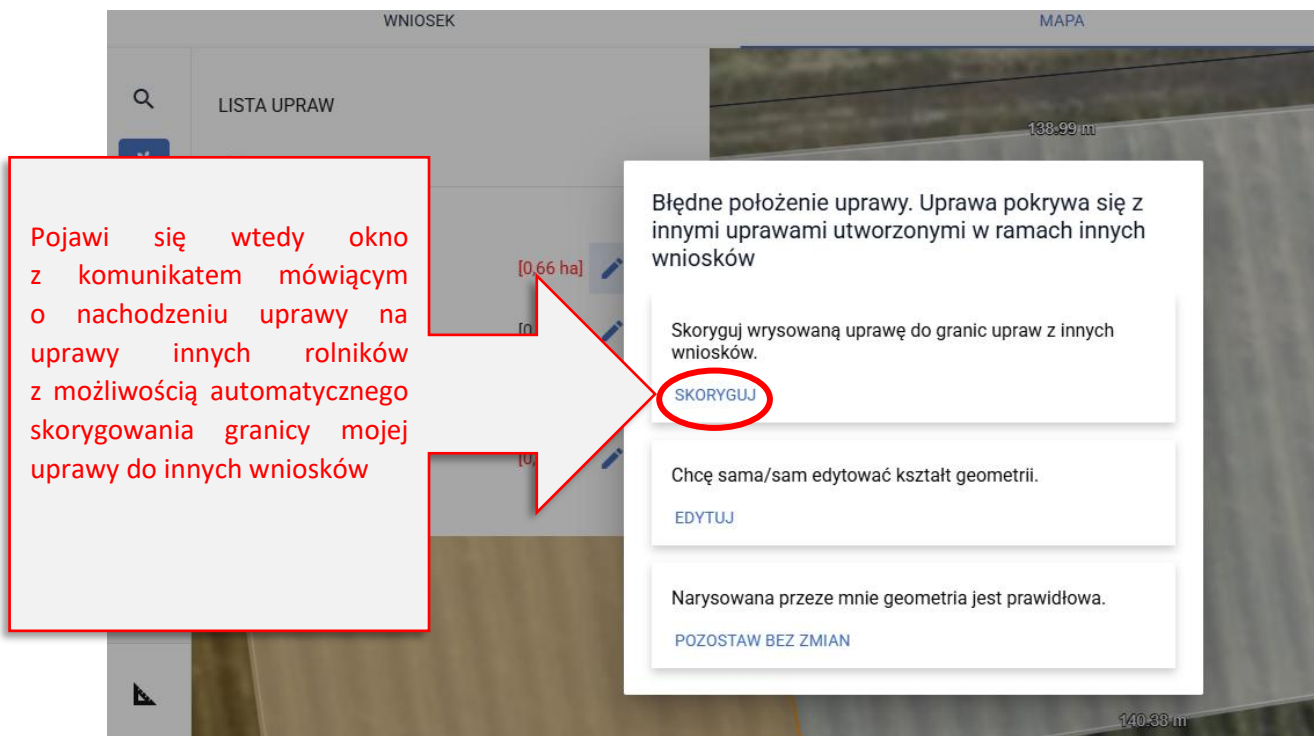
WNIOSEK

MAPA

LISTA UPRAW

138.99 m

Pojawi się wtedy okno z komunikatem mówiącym o nachodzeniu uprawy na uprawy innych rolników z możliwością automatycznego skorygowania granicy mojej uprawy do innych wniosków

[0,66 ha]

[0

[0

Błędne położenie uprawy. Uprawa pokrywa się z innymi uprawami utworzonymi w ramach innych wniosków

Skoryguj wrysowaną uprawę do granic upraw z innych wniosków.

SKORYGUJ

Chcę sama/sam edytować kształt geometrii.

EDYTUJ

Narysowana przeze mnie geometria jest prawidłowa.

POZOSTAW BEZ ZMIAN

140.38 m